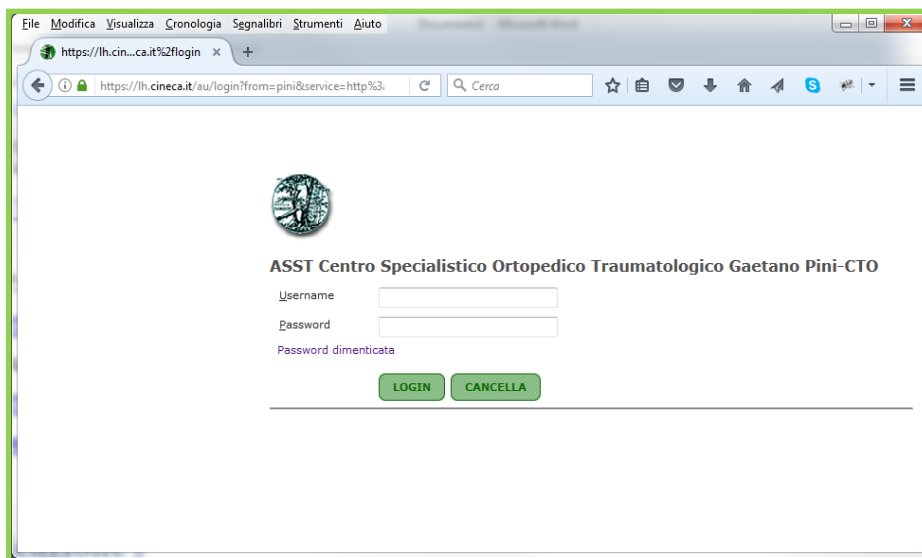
File Modifica Visualizza Cronologia Segnalibri Strumenti Aiuto

https://lh.cin...ca.it%2flogin ×

https://lh.cineca.it/au/login?from=pini&service=http%3

Cerca

ASST Centro Specialistico Ortopedico Traumatologico Gaetano Pini-CTO

Username

Password

Password dimenticata

LOGIN CANCELLA